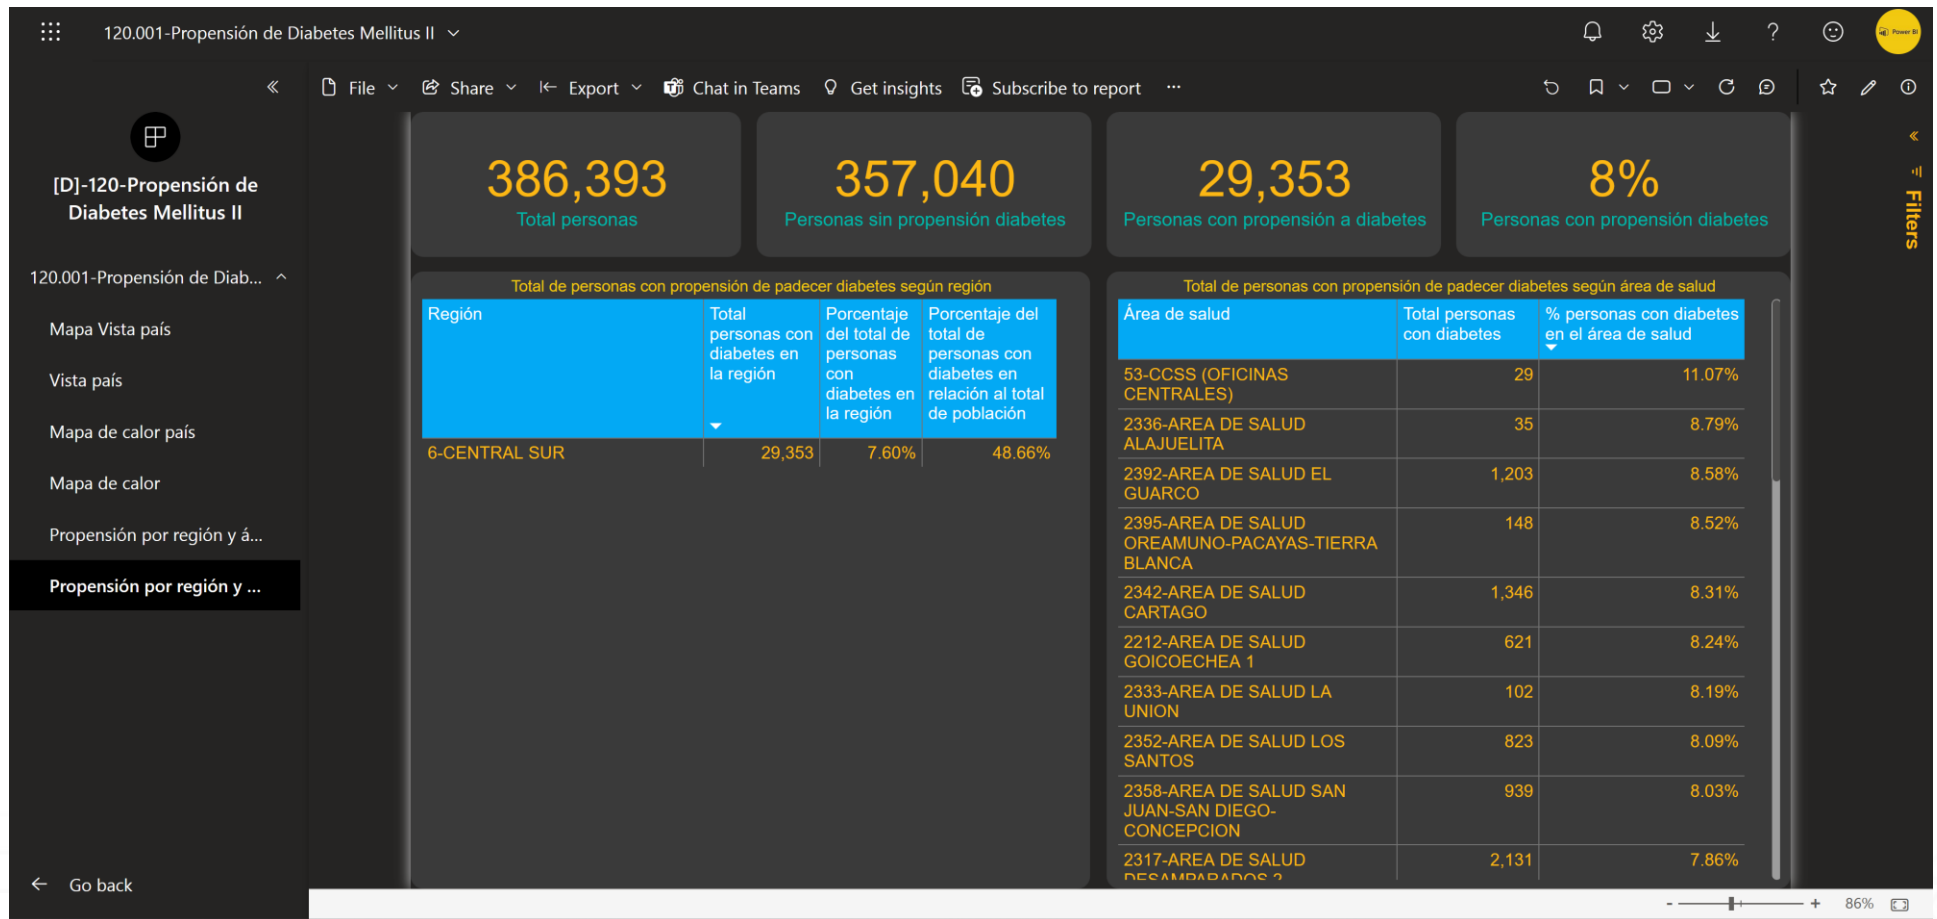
120.001-Propensión de Diabetes Mellitus II

File Share Export Chat in Teams Get insights Subscribe to report ···

[D]-120-Propensión de Diabetes Mellitus II

120.001-Propensión de Diab...

Mapa Vista país

Vista país

Mapa de calor país

Mapa de calor

Propensión por región y á...

Propensión por región y ...

Go back

386,393
Total personas

357,040
Personas sin propensión diabetes

29,353
Personas con propensión a diabetes

8%
Personas con propensión diabetes

Total de personas con propensión de padecer diabetes según región

| Región | Total personas con diabetes en la región | Porcentaje del total de personas con diabetes en la región | Porcentaje del total de personas con diabetes en relación al total de población |
|---|---|---|---|
| 6-CENTRAL SUR | 29,353 | 7.60% | 48.66% |

Total de personas con propensión de padecer diabetes según área de salud

| Área de salud | Total personas con diabetes | % personas con diabetes en el área de salud |
|---|---|---|
| 53-CCSS (OFICINAS CENTRALES) | 29 | 11.07% |
| 2336-AREA DE SALUD ALAJUELITA | 35 | 8.79% |
| 2392-AREA DE SALUD EL GUARCO | 1,203 | 8.58% |
| 2395-AREA DE SALUD OREAMUNO-PACAYAS-TIERRA BLANCA | 148 | 8.52% |
| 2342-AREA DE SALUD CARTAGO | 1,346 | 8.31% |
| 2212-AREA DE SALUD GOICOECHEA 1 | 621 | 8.24% |
| 2333-AREA DE SALUD LA UNION | 102 | 8.19% |
| 2352-AREA DE SALUD LOS SANTOS | 823 | 8.09% |
| 2358-AREA DE SALUD SAN JUAN-SAN DIEGO-CONCEPCION | 939 | 8.03% |
| 2317-AREA DE SALUD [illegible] | 2,131 | 7.86% |

Filters

86%